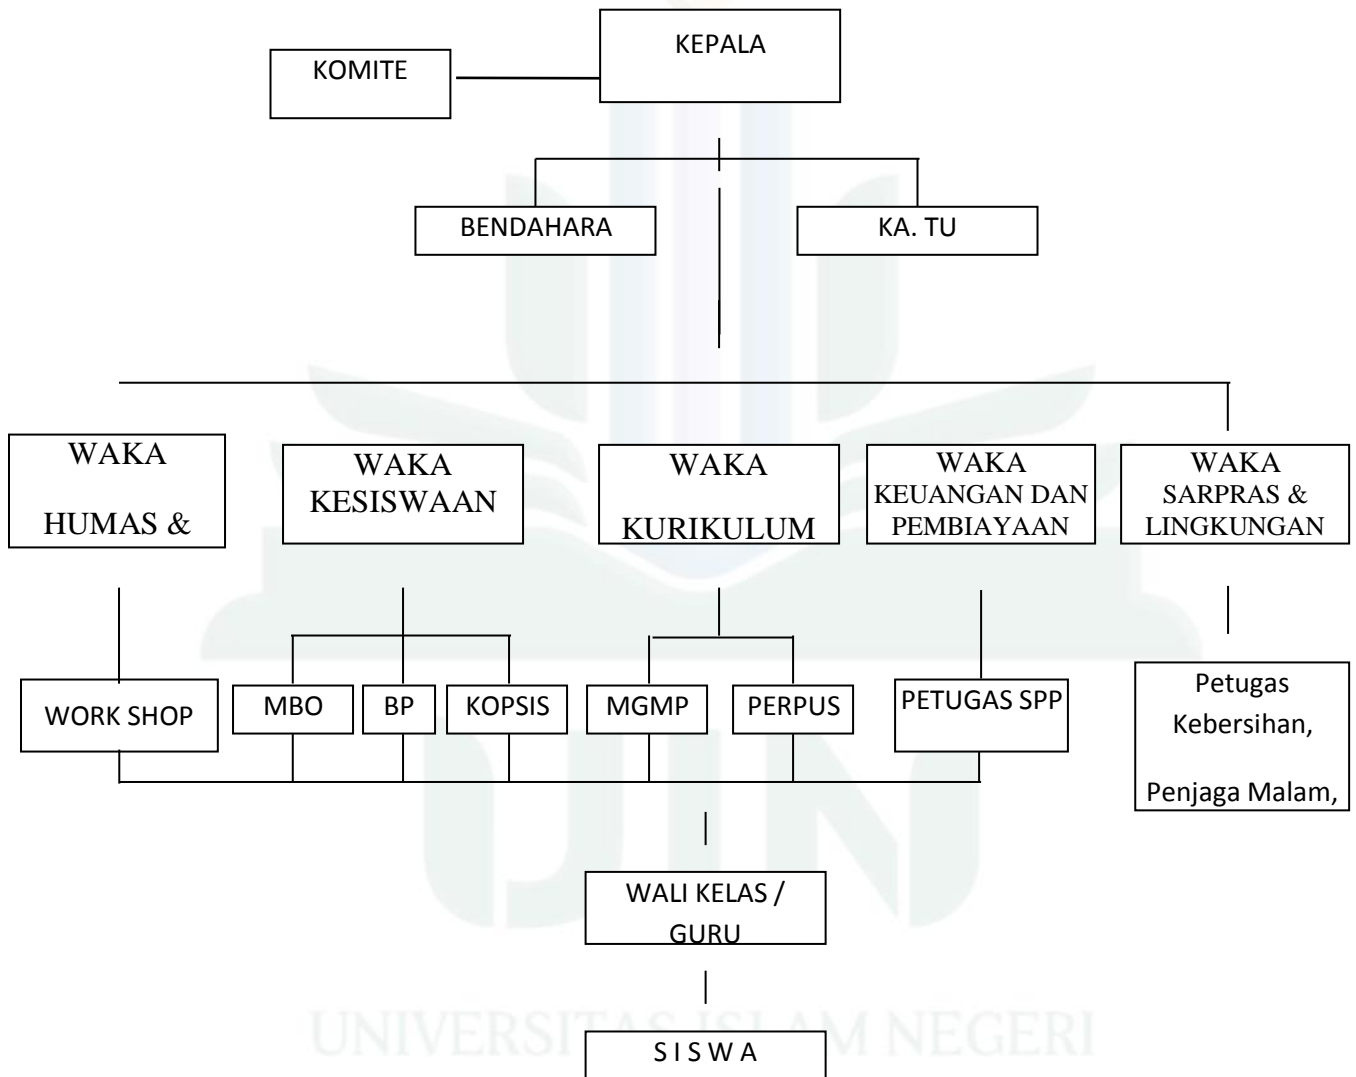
KOMITE

KEPALA

BENDAHARA

KA. TU

WAKA HUMAS &

WAKA KESISWAAN

WAKA KURIKULUM

WAKA KEUANGAN DAN PEMBIAYAAN

WAKA SARPRAS & LINGKUNGAN

WORK SHOP

MBO

BP

KOPSIS

MGMP

PERPUS

PETUGAS SPP

Petugas Kebersihan, Penjaga Malam,

WALI KELAS / GURU

S I S W A

UNIVERSITAS ISLAM NEGERI